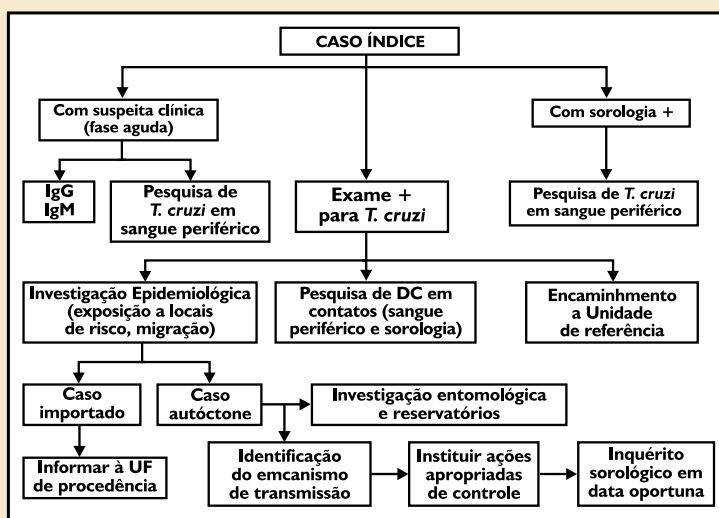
CASO ÍNDICE

Com suspeita clínica (fase aguda)

Com sorologia +

IgG
IgM

Pesquisa de *T. cruzi* em sangue periférico

Exame + para *T. cruzi*

Pesquisa de *T. cruzi* em sangue periférico

Investigação Epidemiológica (exposição a locais de risco, migração)

Pesquisa de DC em contatos (sangue periférico e sorologia)

Encaminhamento a Unidade de referência

Caso importado

Caso autóctone

Investigação entomológica e reservatórios

Informar à UF de procedência

Identificação do emcanismo de transmissão

Instituir ações apropriadas de controle

Inquérito sorológico em data oportuna